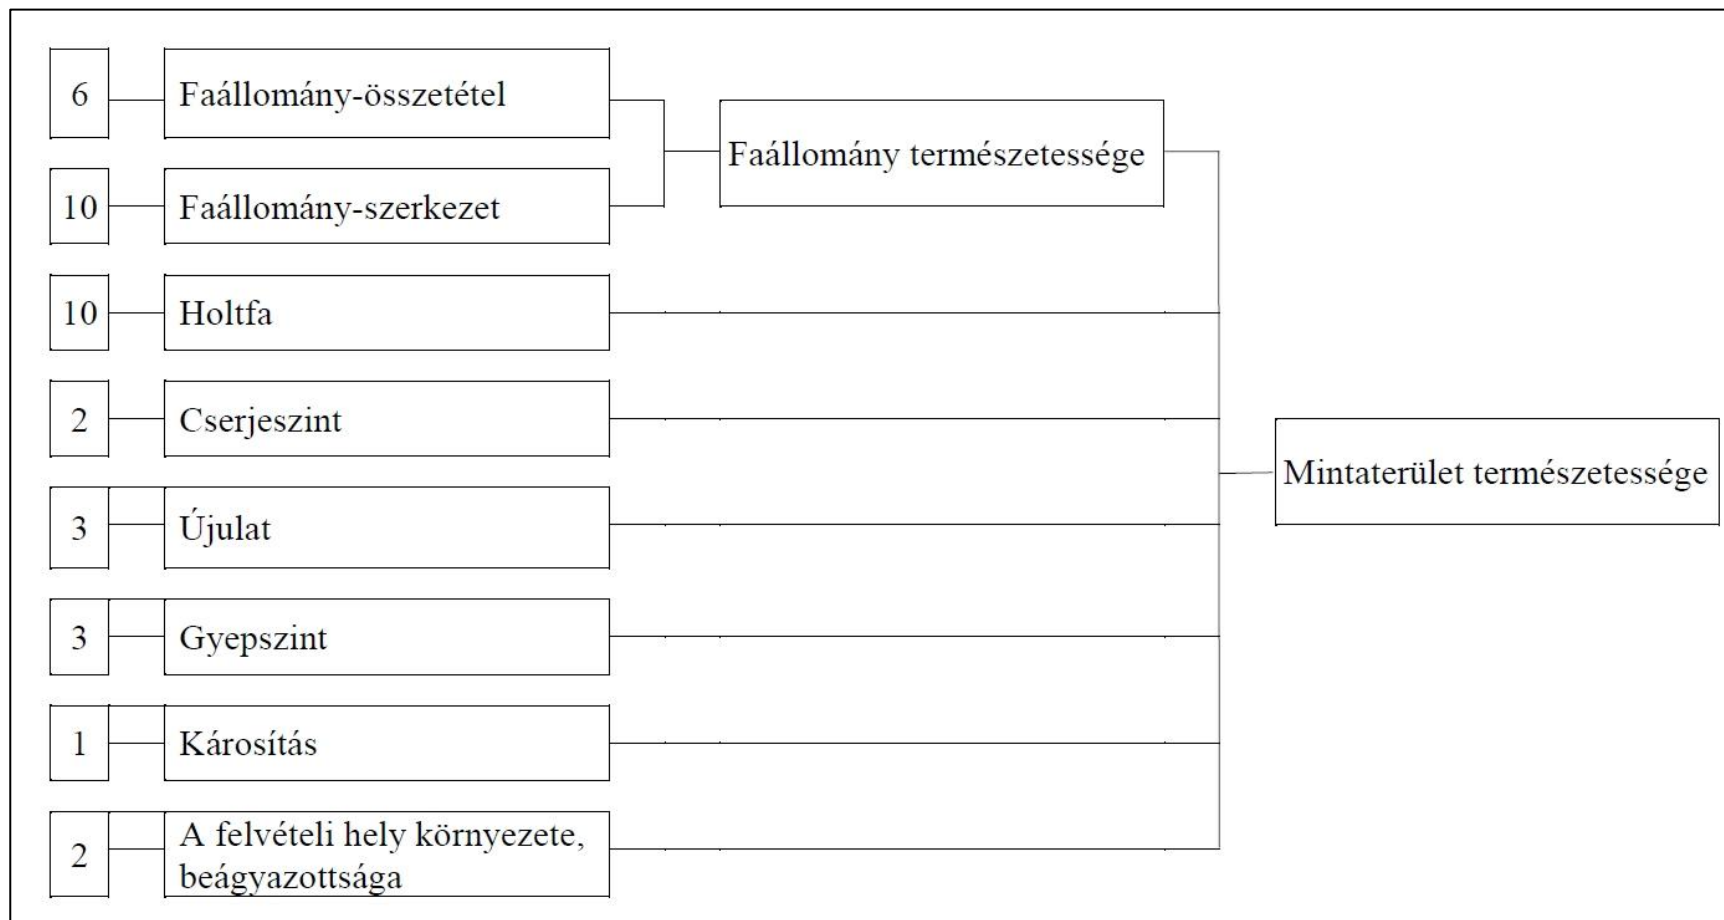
6 Faállomány-összetétel

10 Faállomány-szerkezet

Faállomány természetessége

10 Holtfa

2 Cserjeszint

3 Újulat

3 Gyepszint

1 Károsítás

2 A felvételi hely környezete, beágyazottsága

Mintaterület természetessége